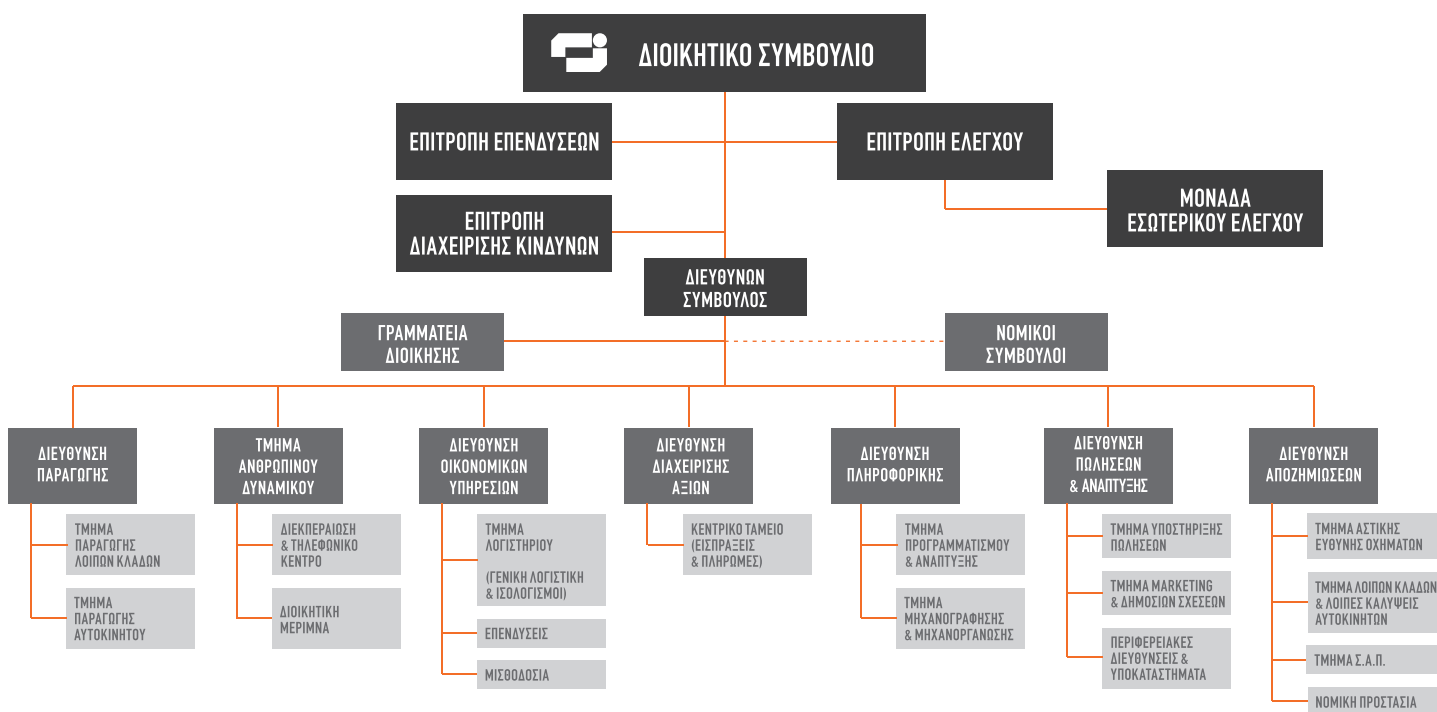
ΔΙΟΙΚΗΤΙΚΟ ΣΥΜΒΟΥΛΙΟ

ΕΠΙΤΡΟΠΗ ΕΠΕΝΔΥΣΕΩΝ

ΕΠΙΤΡΟΠΗ ΕΛΕΓΧΟΥ

ΜΟΝΑΔΑ ΕΣΩΤΕΡΙΚΟΥ ΕΛΕΓΧΟΥ

ΕΠΙΤΡΟΠΗ ΔΙΑΧΕΙΡΙΣΗΣ ΚΙΝΔΥΝΩΝ

ΔΙΕΥΘΥΝΩΝ ΣΥΜΒΟΥΛΟΣ

ΓΡΑΜΜΑΤΕΙΑ ΔΙΟΙΚΗΣΗΣ

ΝΟΜΙΚΟΙ ΣΥΜΒΟΥΛΟΙ

ΔΙΕΥΘΥΝΣΗ ΠΑΡΑΓΩΓΗΣ

ΤΜΗΜΑ ΠΑΡΑΓΩΓΗΣ ΛΟΙΠΩΝ ΚΛΑΔΩΝ

ΤΜΗΜΑ ΠΑΡΑΓΩΓΗΣ ΑΥΤΟΚΙΝΗΤΟΥ

ΤΜΗΜΑ ΑΝΘΡΩΠΙΝΟΥ ΔΥΝΑΜΙΚΟΥ

ΔΙΕΚΠΕΡΑΙΩΣΗ & ΤΗΛΕΦΩΝΙΚΟ ΚΕΝΤΡΟ

ΔΙΟΙΚΗΤΙΚΗ ΜΕΡΙΜΝΑ

ΔΙΕΥΘΥΝΣΗ ΟΙΚΟΝΟΜΙΚΩΝ ΥΠΗΡΕΣΙΩΝ

ΤΜΗΜΑ ΛΟΓΙΣΤΗΡΙΟΥ

(ΓΕΝΙΚΗ ΛΟΓΙΣΤΙΚΗ & ΙΣΟΛΟΓΙΣΜΟΙ)

ΕΠΕΝΔΥΣΕΙΣ

ΜΙΣΘΟΔΟΣΙΑ

ΔΙΕΥΘΥΝΣΗ ΔΙΑΧΕΙΡΙΣΗΣ ΑΞΙΩΝ

ΚΕΝΤΡΙΚΟ ΤΑΜΕΙΟ (ΕΙΣΠΡΑΞΕΙΣ & ΠΛΗΡΩΜΕΣ)

ΔΙΕΥΘΥΝΣΗ ΠΛΗΡΟΦΟΡΙΚΗΣ

ΤΜΗΜΑ ΠΡΟΓΡΑΜΜΑΤΙΣΜΟΥ & ΑΝΑΠΤΥΞΗΣ

ΤΜΗΜΑ ΜΗΧΑΝΟΓΡΑΦΗΣΗΣ & ΜΗΧΑΝΟΡΓΑΝΩΣΗΣ

ΔΙΕΥΘΥΝΣΗ ΠΩΛΗΣΕΩΝ & ΑΝΑΠΤΥΞΗΣ

ΤΜΗΜΑ ΥΠΟΣΤΗΡΙΞΗΣ ΠΩΛΗΣΕΩΝ

ΤΜΗΜΑ MARKETING & ΔΗΜΟΣΙΩΝ ΣΧΕΣΕΩΝ

ΠΕΡΙΦΕΡΕΙΑΚΕΣ ΔΙΕΥΘΥΝΣΕΙΣ & ΥΠΟΚΑΤΑΣΤΗΜΑΤΑ

ΔΙΕΥΘΥΝΣΗ ΑΠΟΖΗΜΙΩΣΕΩΝ

ΤΜΗΜΑ ΑΣΤΙΚΗΣ ΕΥΘΥΝΗΣ ΟΧΗΜΑΤΩΝ

ΤΜΗΜΑ ΛΟΙΠΩΝ ΚΛΑΔΩΝ & ΛΟΙΠΕΣ ΚΑΛΥΨΕΙΣ ΑΥΤΟΚΙΝΗΤΩΝ

ΤΜΗΜΑ Σ.Α.Π.

ΝΟΜΙΚΗ ΠΡΟΣΤΑΣΙΑ